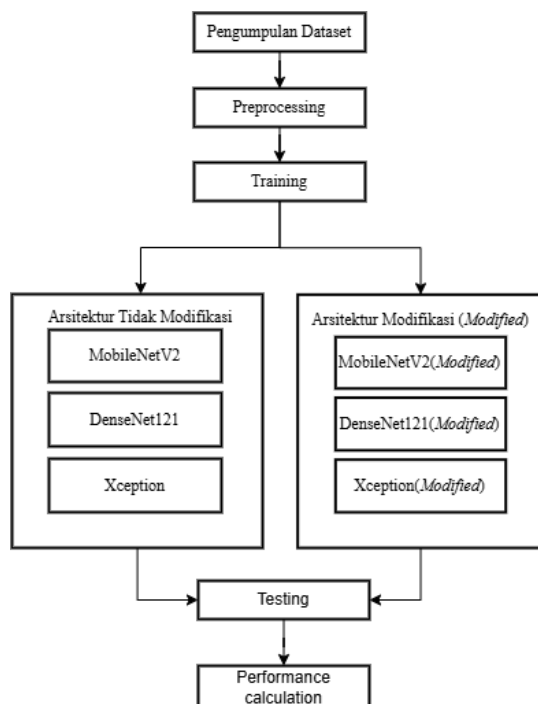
Pengumpulan Dataset

Preprocessing

Training

Arsitektur Tidak Modifikasi

MobileNetV2

DenseNet121

Xception

Arsitektur Modifikasi (*Modified*)

MobileNetV2(*Modified*)

DenseNet121(*Modified*)

Xception(*Modified*)

Testing

Performance calculation